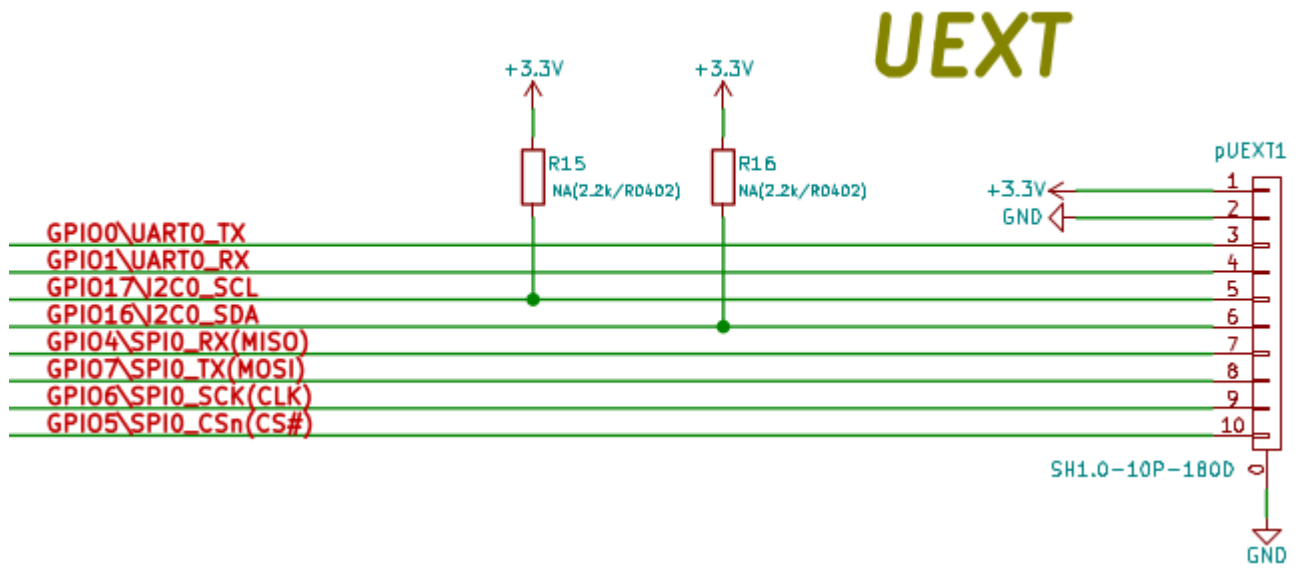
UEXT

+3.3V
+3.3V

R15
NA(2.2k/R0402)

R16
NA(2.2k/R0402)

pUEXT1

+3.3V
GND

GPIO0\UART0_TX
GPIO1\UART0_RX
GPIO17\I2C0_SCL
GPIO16\I2C0_SDA
GPIO4\SPI0_RX(MISO)
GPIO7\SPI0_TX(MOSI)
GPIO6\SPI0_SCK(CLK)
GPIO5\SPI0_CSn(CS#)

1
2
3
4
5
6
7
8
9
10

SH1.0-10P-180D

GND